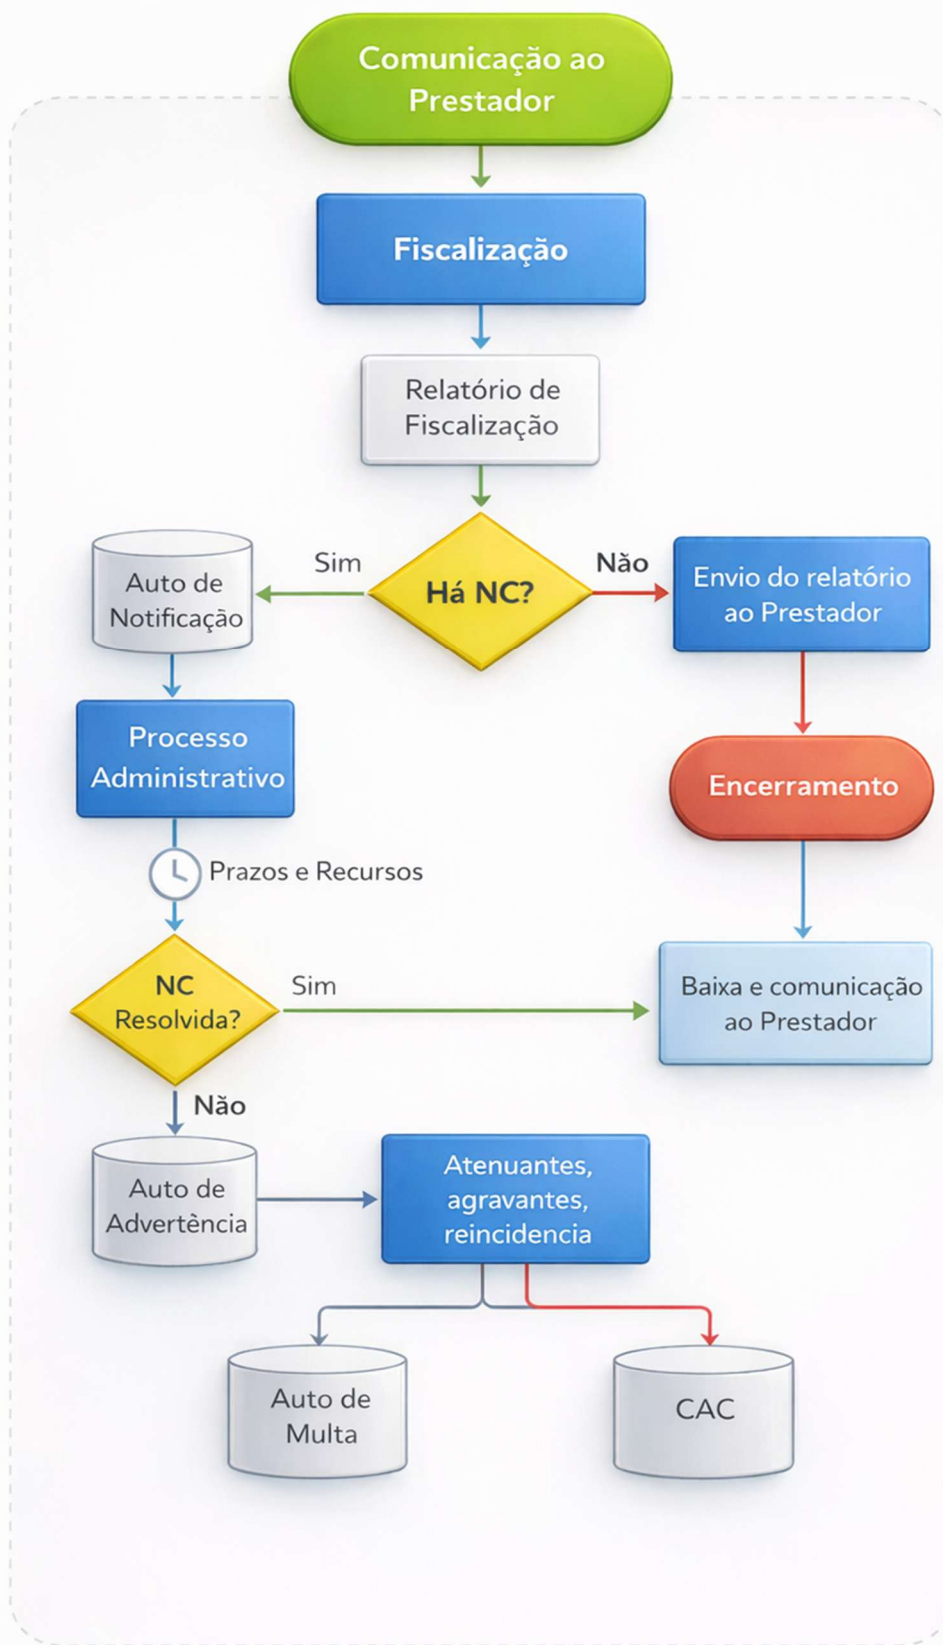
Comunicação ao Prestador

Fiscalização

Relatório de Fiscalização

Há NC?

Sim

Não

Auto de Notificação

Envio do relatório ao Prestador

Processo Administrativo

Encerramento

Prazos e Recursos

NC Resolvida?

Sim

Baixa e comunicação ao Prestador

Não

Auto de Advertência

Atenuantes, agravantes, reincidencia

Auto de Multa

CAC